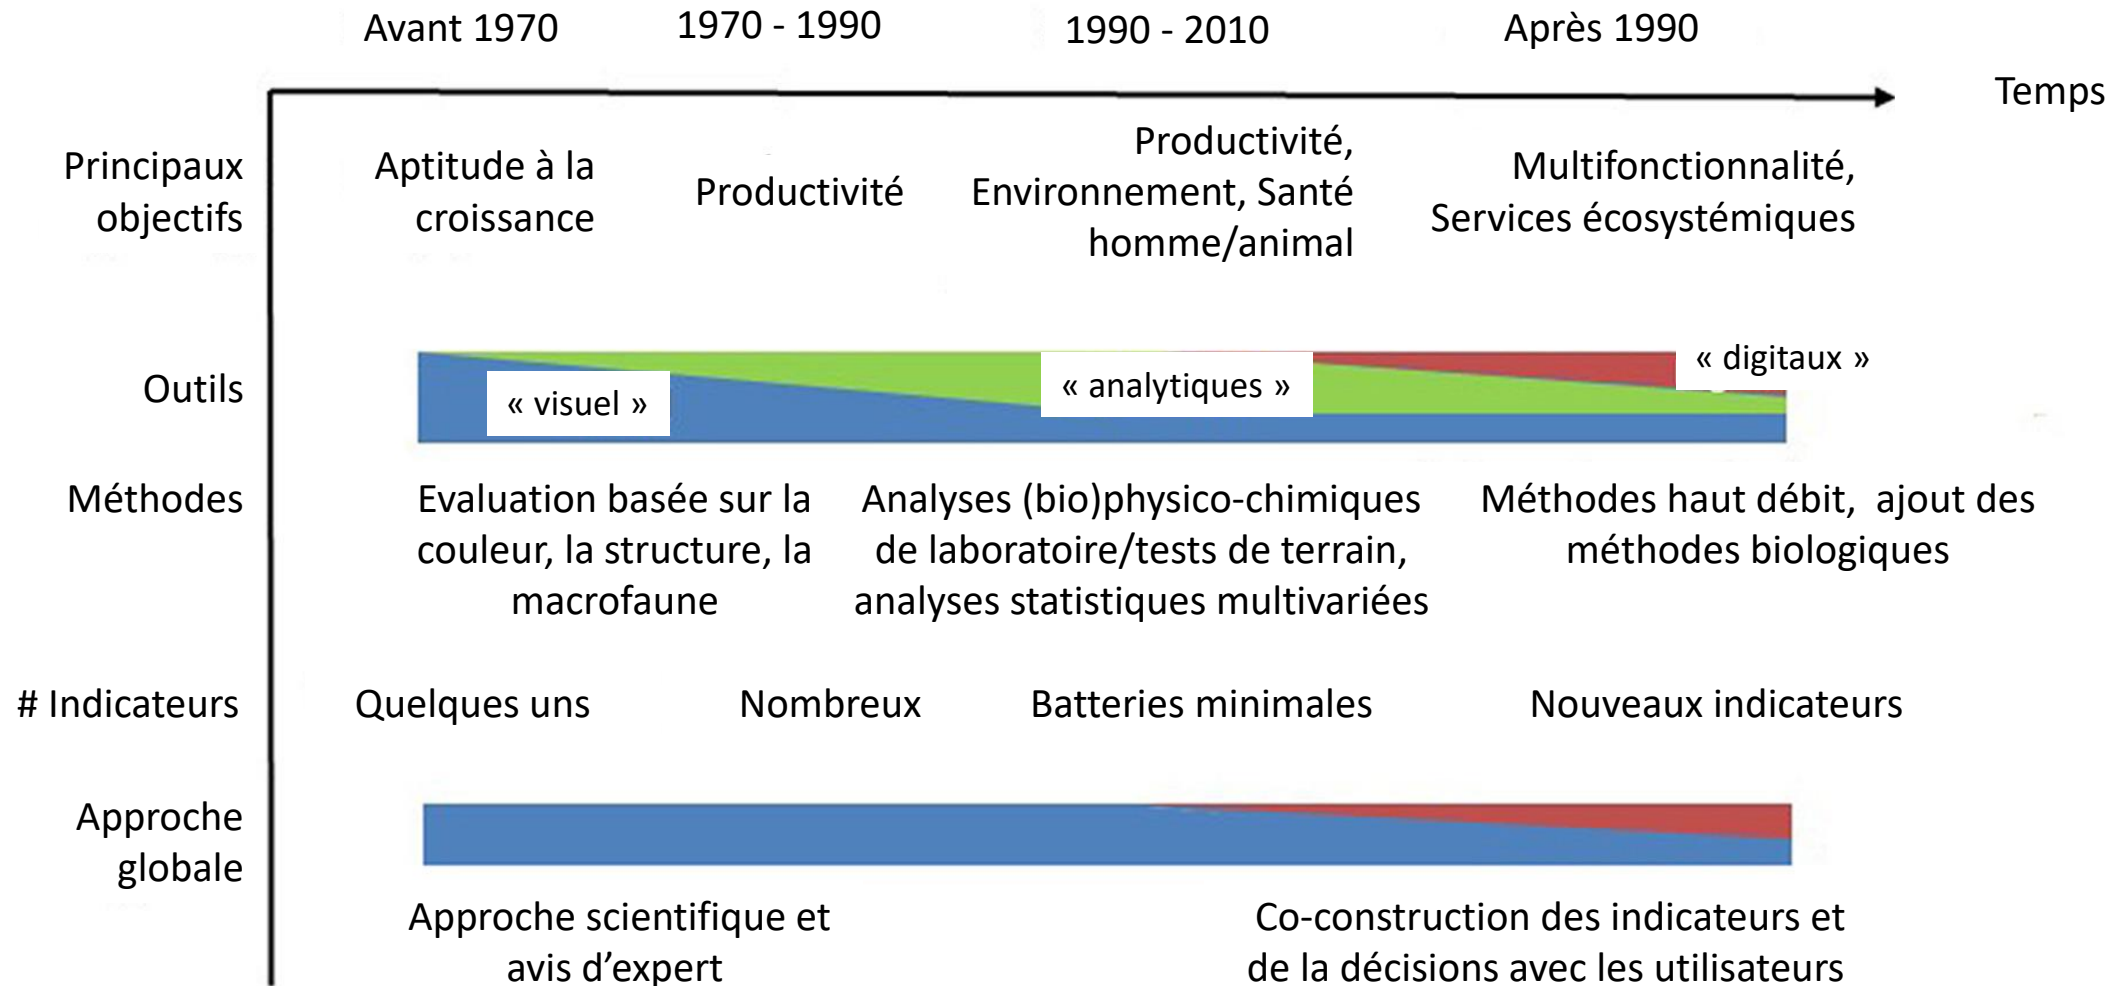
Avant 1970 1970 - 1990 1990 - 2010 Après 1990

Temps

Principaux objectifs

Aptitude à la croissance

Productivité

Productivité, Environnement, Santé homme/animal

Multifonctionnalité, Services écosystémiques

Outils

« visuel »

« analytiques »

« digitaux »

Méthodes

Evaluation basée sur la couleur, la structure, la macrofaune

Analyses (bio)physico-chimiques de laboratoire/tests de terrain, analyses statistiques multivariées

Méthodes haut débit, ajout des méthodes biologiques

# Indicateurs

Quelques uns

Nombreux

Batteries minimales

Nouveaux indicateurs

Approche globale

Approche scientifique et avis d'expert

Co-construction des indicateurs et de la décisions avec les utilisateurs